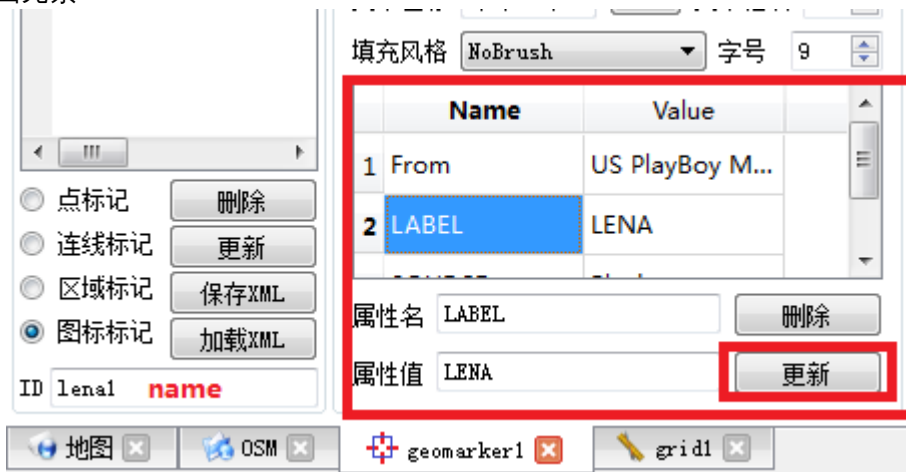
填充风格 NoBrush 字号 9

| | Name | Value |
|---|---|---|
| 1 | From | US PlayBoy M... |
| 2 | LABEL | LENA |

点标记 删除
连线标记 更新
区域标记 保存XML
图标标记 加载XML
ID lena1 name

属性名 LABEL 删除
属性值 LENA 更新

地图 OSM geomarker1 grid1